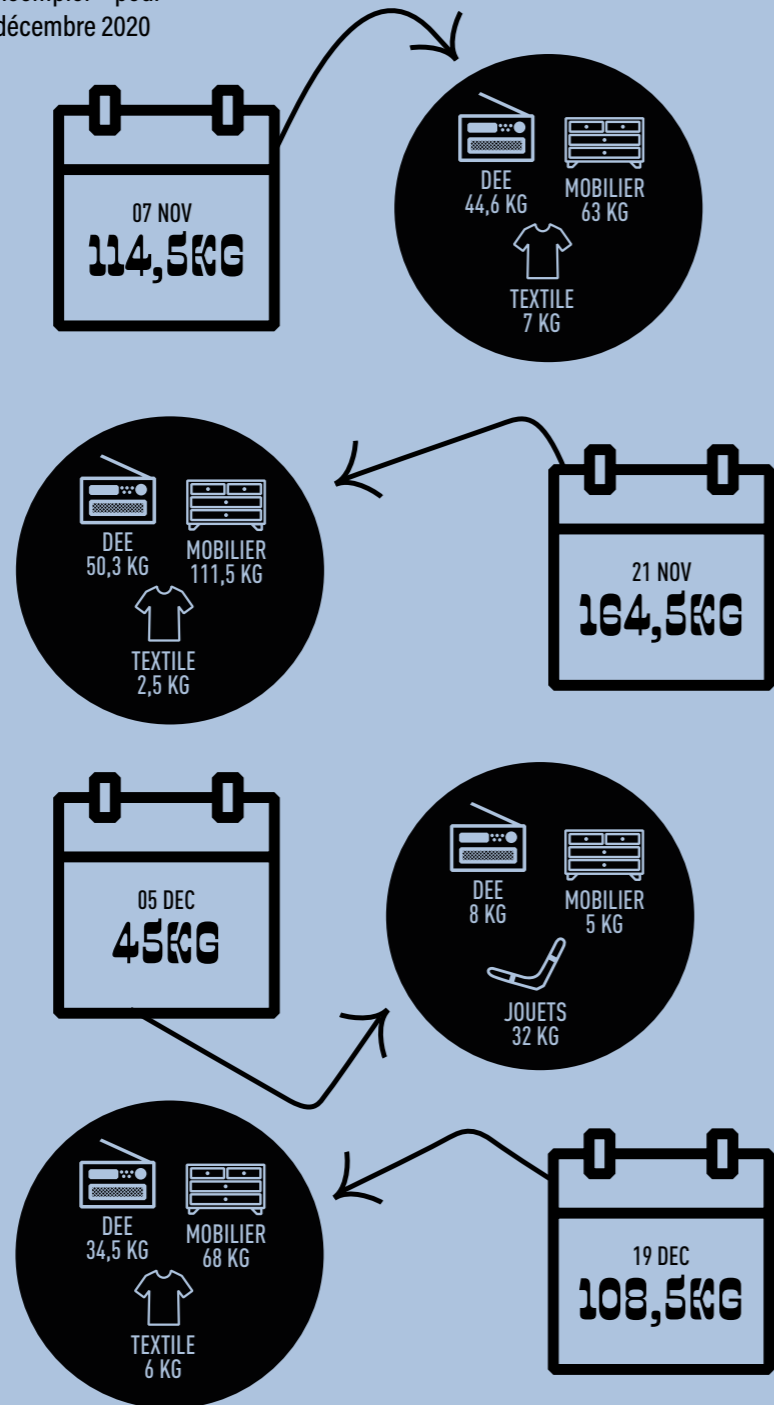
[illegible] pour
décembre 2020

07 NOV
114,5KG

DEE
44,6 KG

MOBILIER
63 KG

TEXTILE
7 KG

DEE
50,3 KG

MOBILIER
111,5 KG

TEXTILE
2,5 KG

21 NOV
164,5KG

05 DEC
45KG

DEE
8 KG

MOBILIER
5 KG

JOUETS
32 KG

DEE
34,5 KG

MOBILIER
68 KG

TEXTILE
6 KG

19 DEC
108,5KG